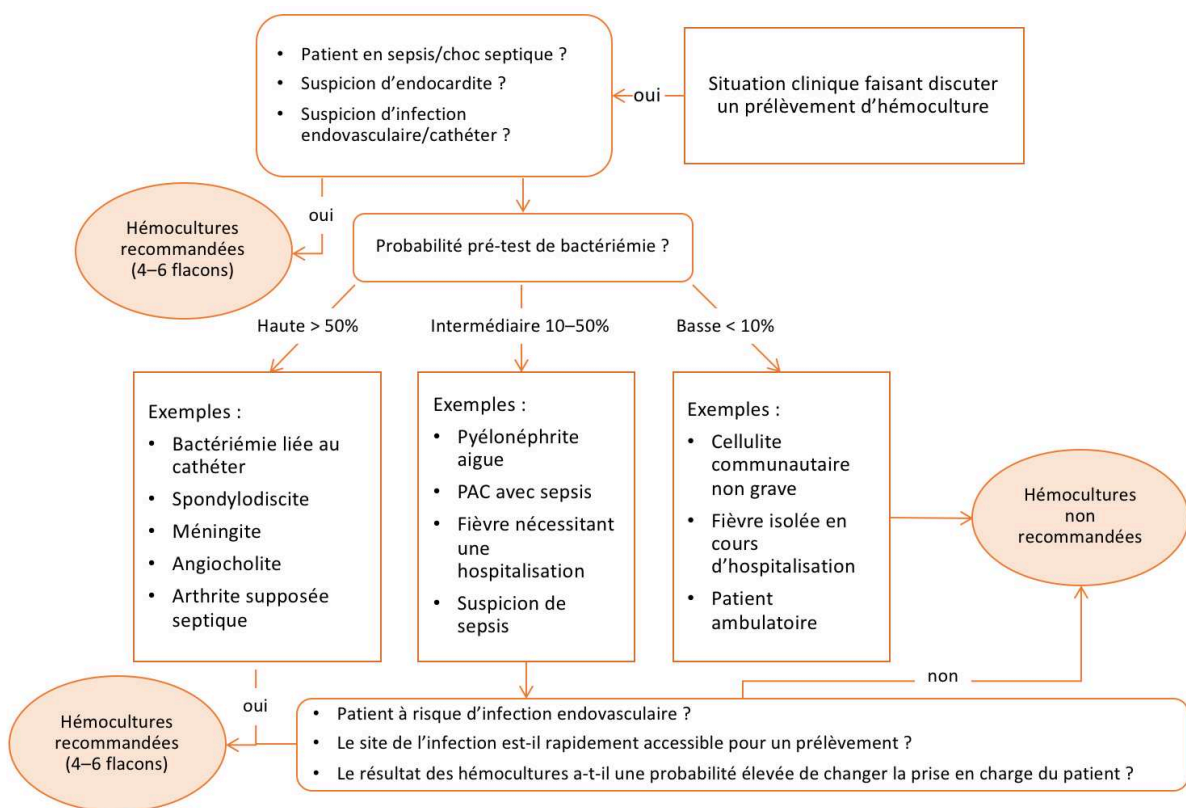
Situation clinique faisant discuter un prélèvement d'hémoculture

oui

• Patient en sepsis/choc septique ?
• Suspicion d'endocardite ?
• Suspicion d'infection endovasculaire/cathéter ?

oui

Hémocultures recommandées (4–6 flacons)

Probabilité pré-test de bactériémie ?

Haute > 50%

Intermédiaire 10–50%

Basse < 10%

Exemples :
• Bactériémie liée au cathéter
• Spondylodiscite
• Méningite
• Angiocholite
• Arthrite supposée septique

Exemples :
• Pyélonéphrite aigue
• PAC avec sepsis
• Fièvre nécessitant une hospitalisation
• Suspicion de sepsis

Exemples :
• Cellulite communautaire non grave
• Fièvre isolée en cours d'hospitalisation
• Patient ambulatoire

Hémocultures non recommandées

non

oui

Hémocultures recommandées (4–6 flacons)

• Patient à risque d'infection endovasculaire ?
• Le site de l'infection est-il rapidement accessible pour un prélèvement ?
• Le résultat des hémocultures a-t-il une probabilité élevée de changer la prise en charge du patient ?